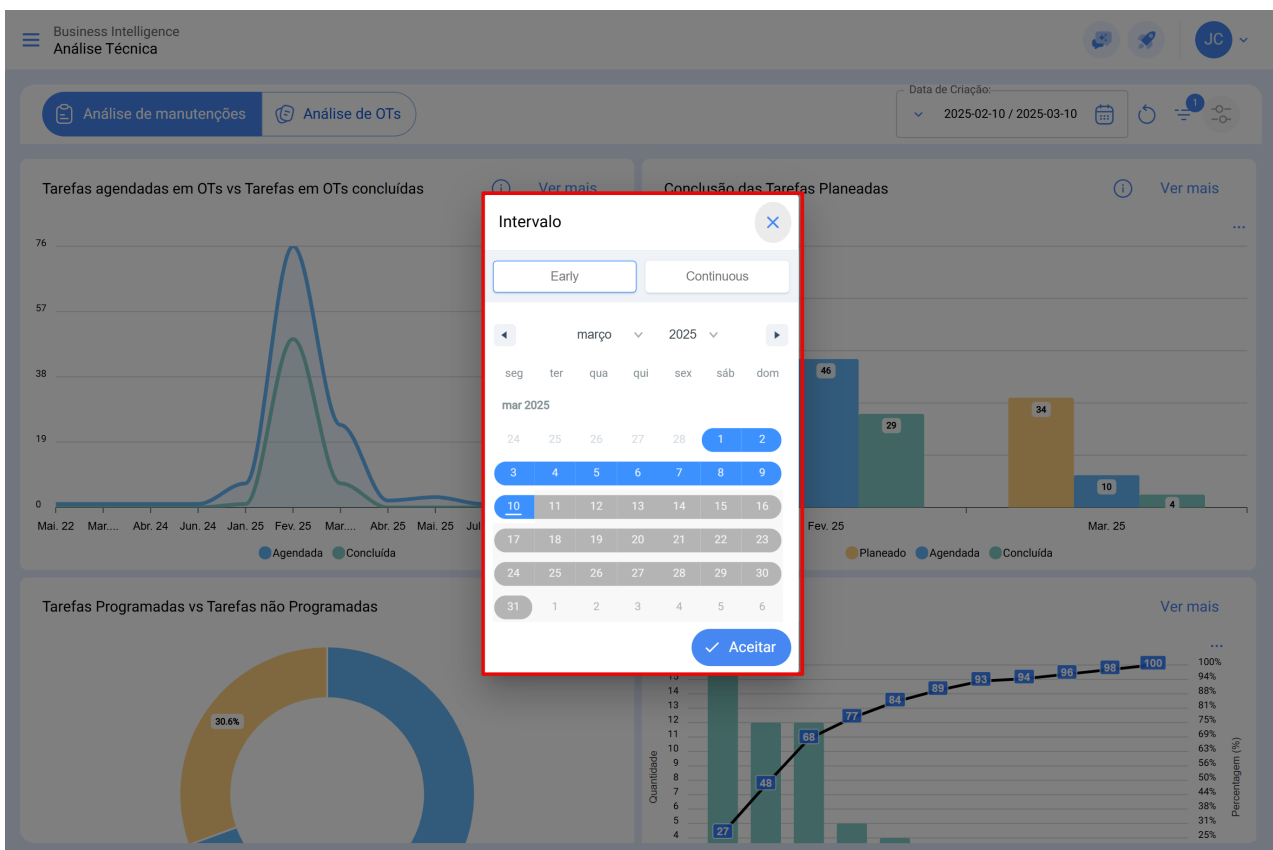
Business Intelligence
Análise Técnica

JC

Análise de manutenções | Análise de OTs

Data de Criação:
2025-02-10 / 2025-03-10

1

Tarefas agendadas em OTs vs Tarefas em OTs concluídas

Ver mais

76
57
38
19
0

Mai. 22 Mar.... Abr. 24 Jun. 24 Jan. 25 Fev. 25 Mar.... Abr. 25 Mai. 25 Jul

Agendada Concluída

Conclusão das Tarefas Planeadas

Ver mais

46
29
34
10
4

Fev. 25 Mar. 25

Planeado Agendada Concluída

Tarefas Programadas vs Tarefas não Programadas

30.6%

Ver mais

Quantidade
Percentagem (%)

27 48 68 77 84 89 93 94 96 98 100

100%
94%
88%
81%
75%
69%
63%
56%
50%
44%
38%
31%
25%

13
12
11
10
9
8
7
6
5
4

Intervalo

Early | Continuous

março 2025

| seg | ter | qua | qui | sex | sáb | dom |
|---|---|---|---|---|---|---|
| mar 2025 | | | | | | |
| 24 | 25 | 26 | 27 | 28 | 1 | 2 |
| 3 | 4 | 5 | 6 | 7 | 8 | 9 |
| 10 | 11 | 12 | 13 | 14 | 15 | 16 |
| 17 | 18 | 19 | 20 | 21 | 22 | 23 |
| 24 | 25 | 26 | 27 | 28 | 29 | 30 |
| 31 | 1 | 2 | 3 | 4 | 5 | 6 |

Aceitar